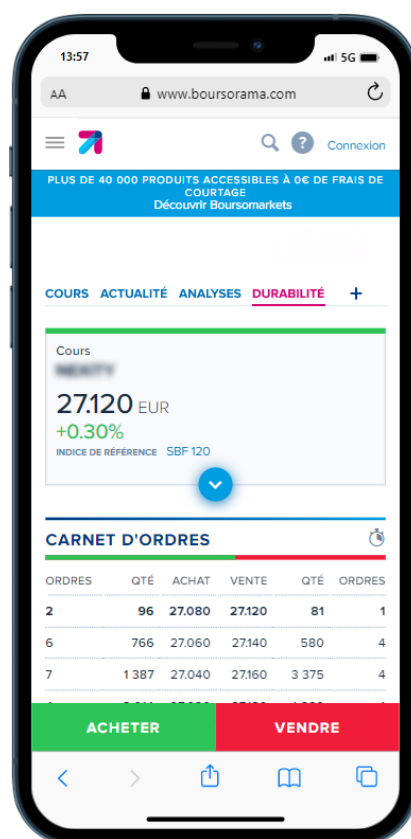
13:57 5G

AA www.boursorama.com

Connexion

PLUS DE 40 000 PRODUITS ACCESSIBLES À 0€ DE FRAIS DE COURTAGE
Découvrir Boursomarkets

COURS ACTUALITÉ ANALYSES DURABILITÉ +

Cours
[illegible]
27.120 EUR
+0.30%
INDICE DE RÉFÉRENCE SBF 120

CARNET D'ORDRES

| ORDRES | QTÉ | ACHAT | VENTE | QTÉ | ORDRES |
|---|---|---|---|---|---|
| 2 | 96 | 27.080 | 27.120 | 81 | 1 |
| 6 | 766 | 27.060 | 27.140 | 580 | 4 |
| 7 | 1 387 | 27.040 | 27.160 | 3 375 | 4 |
| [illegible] | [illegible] | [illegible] | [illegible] | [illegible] | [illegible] |

ACHETER VENDRE